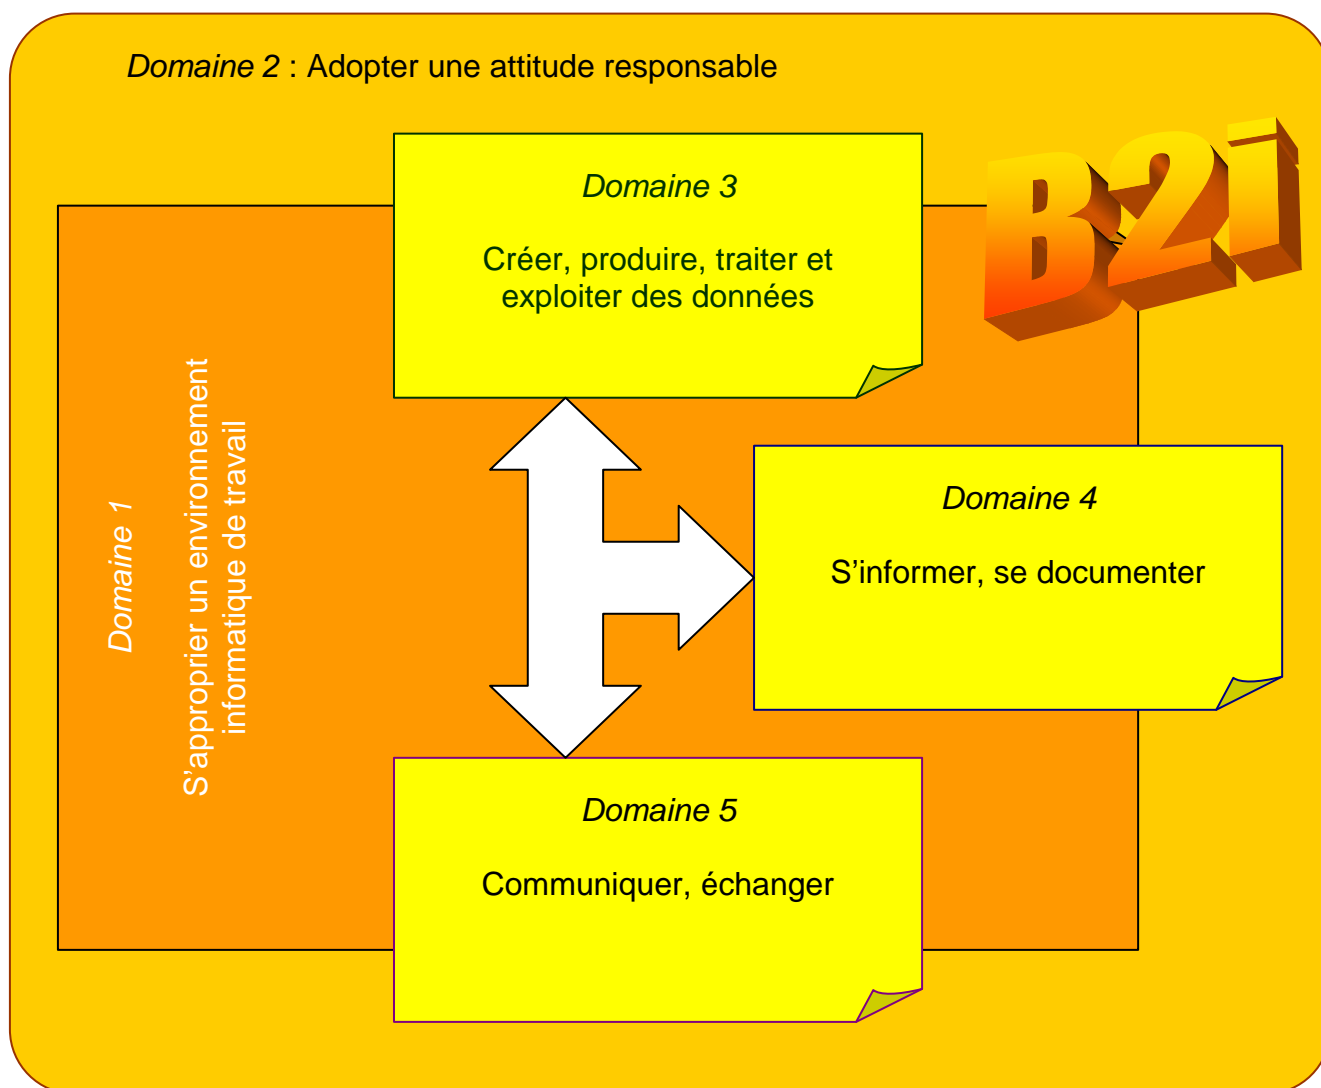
Domaine 2 : Adopter une attitude responsable

B2i

Domaine 3

Créer, produire, traiter et exploiter des données

Domaine 1

S'approprier un environnement informatique de travail

Domaine 4

S'informer, se documenter

Domaine 5

Communiquer, échanger